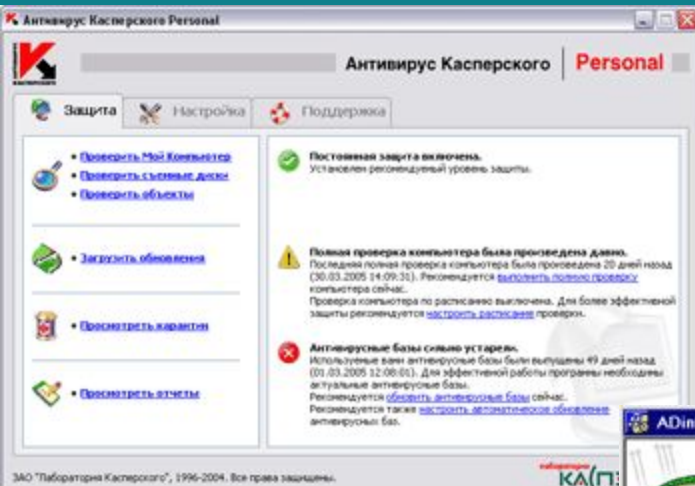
Антивирус Касперского Personal

Антивирус Касперского | Personal

Защита
Настройка
Поддержка

• Проверить Мой Компьютер
• Проверить съемные диски
• Проверить объекты

• Загрузить обновления

• Просмотреть карантин

• Просмотреть отчеты

Постоянная защита включена.
Установлен рекомендуемый уровень защиты.

Полная проверка компьютера была произведена давно.
Последняя полная проверка компьютера была произведена 20 дней назад (30.03.2005 14:09:31). Рекомендуется выполнить полную проверку компьютера сейчас.
Проверка компьютера по расписанию выключена. Для более эффективной защиты рекомендуется настроить расписание проверок.

Антивирусные базы сильно устарели.
Используемые вами антивирусные базы были выпущены 49 дней назад (01.03.2005 12:08:01). Для эффективной работы программы необходимы актуальные антивирусные базы.
Рекомендуется обновить антивирусные базы сейчас.
Рекомендуется также настроить автоматическое обновление антивирусных баз.

ADin

ЗАО "Лаборатория Касперского", 1996-2004. Все права защищены.

лаборатория
КА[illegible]